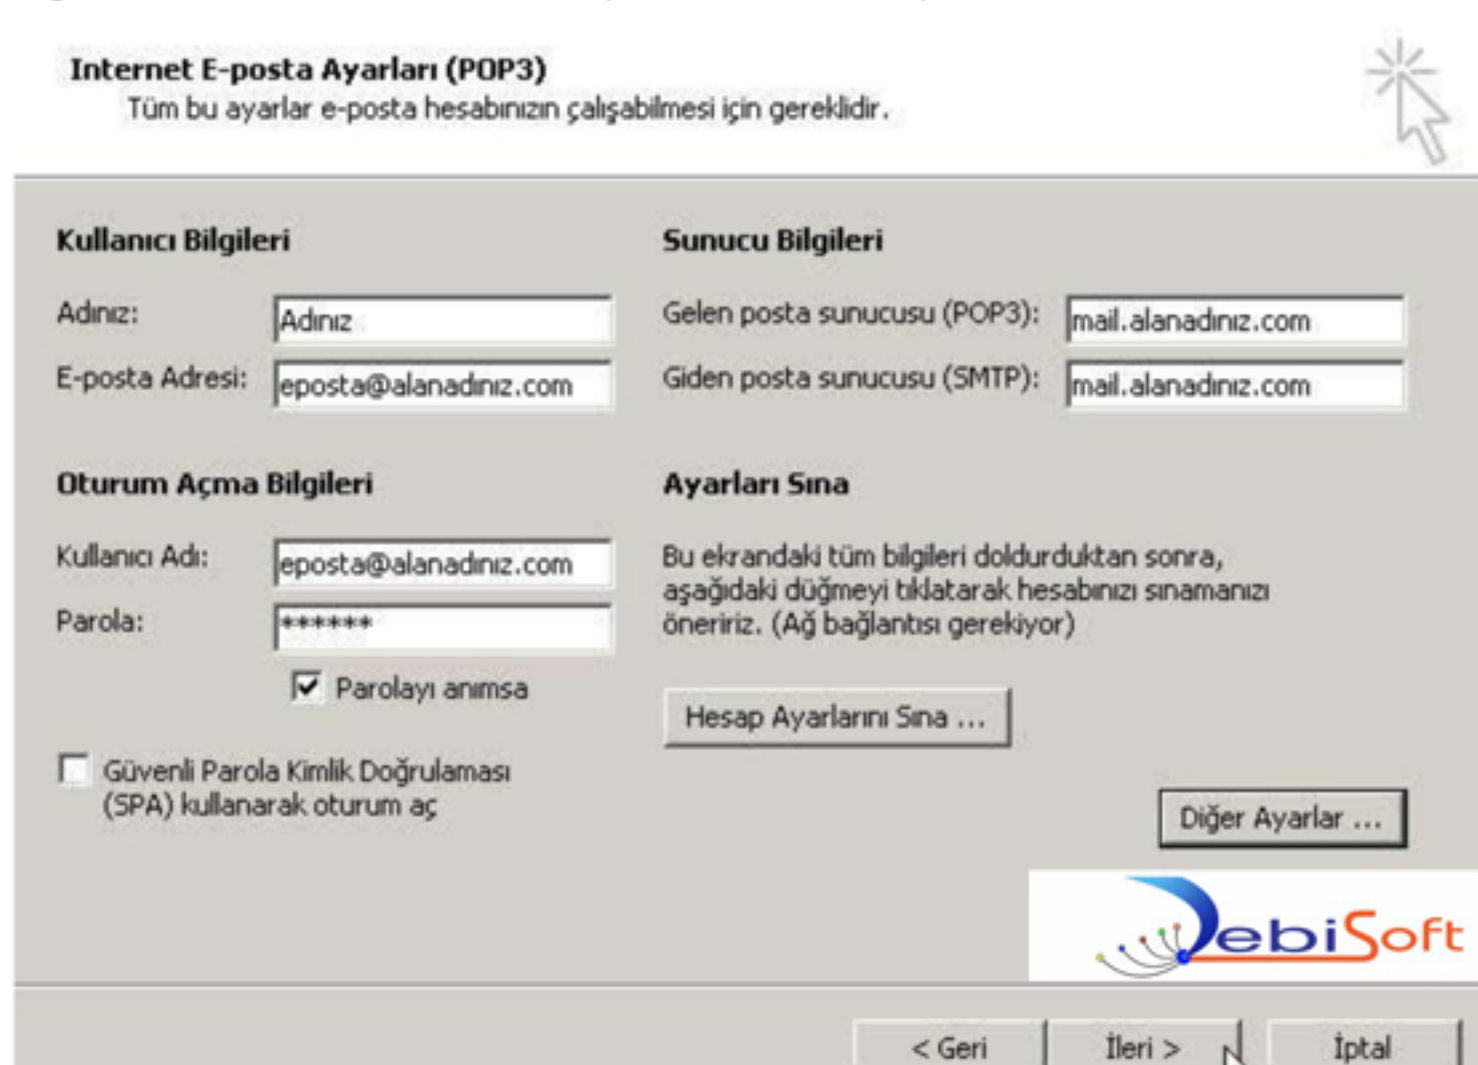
Internet E-posta Ayarları (POP3)
Tüm bu ayarlar e-posta hesabınızın çalışabilmesi için gereklidir.

Kullanıcı Bilgileri

Adınız: Adınız
E-posta Adresi: eposta@alanadınız.com

Oturum Açma Bilgileri

Kullanıcı Adı: eposta@alanadınız.com
Parola: ******

Parolayı anımsa

Güvenli Parola Kimlik Doğrulaması (SPA) kullanarak oturum aç

Sunucu Bilgileri

Gelen posta sunucusu (POP3): mail.alanadınız.com
Giden posta sunucusu (SMTP): mail.alanadınız.com

Ayarları Sına

Bu ekrandaki tüm bilgileri doldurduktan sonra, aşağıdaki düğmeyi tıklatarak hesabınızı sınamanızı öneririz. (Ağ bağlantısı gerekiyor)

Hesap Ayarlarını Sına ...

Diğer Ayarlar ...

DebiSoft

< Geri
İleri >
İptal